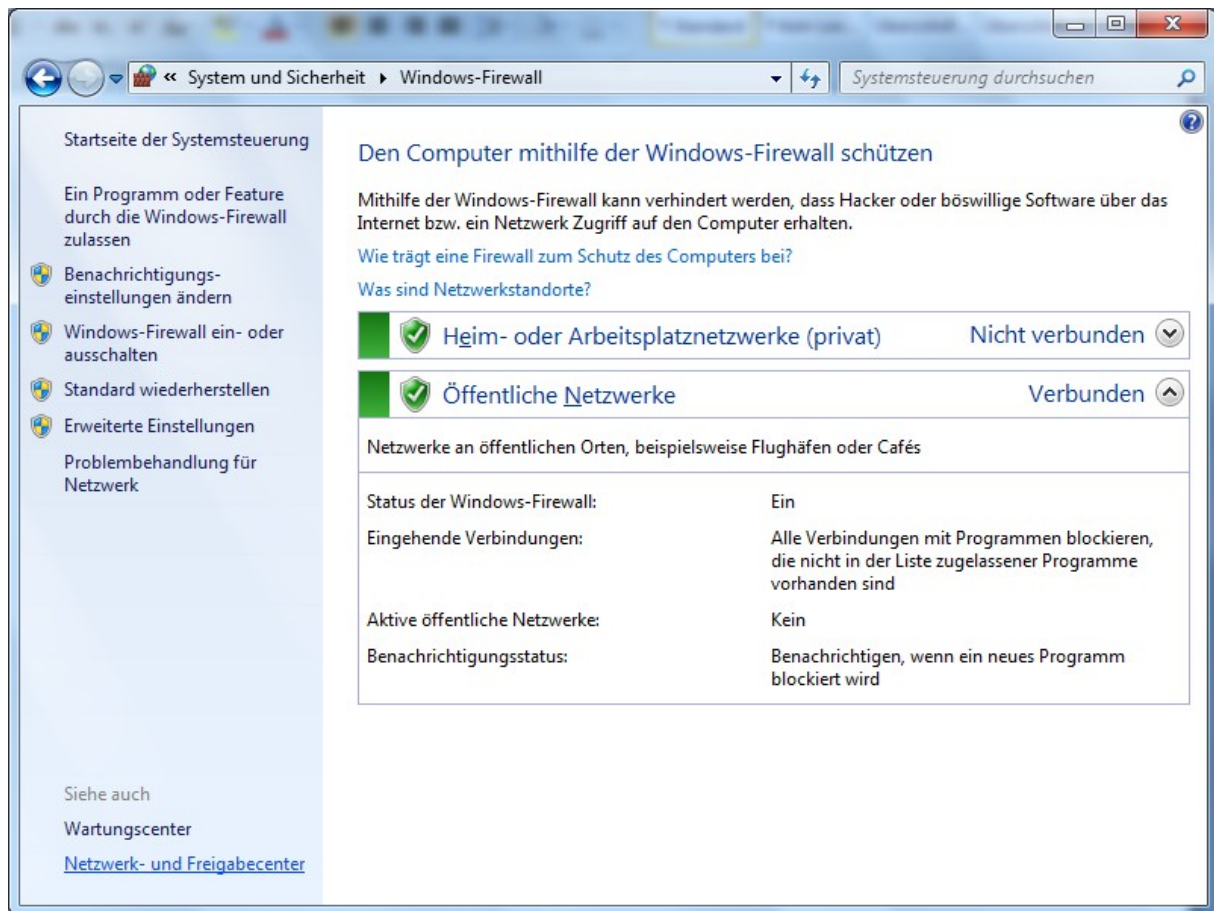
« System und Sicherheit ▸ Windows-Firewall

Systemsteuerung durchsuchen

Startseite der Systemsteuerung

Ein Programm oder Feature durch die Windows-Firewall zulassen

Benachrichtigungseinstellungen ändern

Windows-Firewall ein- oder ausschalten

Standard wiederherstellen

Erweiterte Einstellungen

Problembehandlung für Netzwerk

Siehe auch

Wartungscenter

Netzwerk- und Freigabecenter

Den Computer mithilfe der Windows-Firewall schützen

Mithilfe der Windows-Firewall kann verhindert werden, dass Hacker oder böswillige Software über das Internet bzw. ein Netzwerk Zugriff auf den Computer erhalten.

Wie trägt eine Firewall zum Schutz des Computers bei?

Was sind Netzwerkstandorte?

Heim- oder Arbeitsplatznetzwerke (privat) Nicht verbunden

Öffentliche Netzwerke Verbunden

Netzwerke an öffentlichen Orten, beispielsweise Flughäfen oder Cafés

| | |
|---|---|
| Status der Windows-Firewall: | Ein |
| Eingehende Verbindungen: | Alle Verbindungen mit Programmen blockieren, die nicht in der Liste zugelassener Programme vorhanden sind |
| Aktive öffentliche Netzwerke: | Kein |
| Benachrichtigungsstatus: | Benachrichtigen, wenn ein neues Programm blockiert wird |